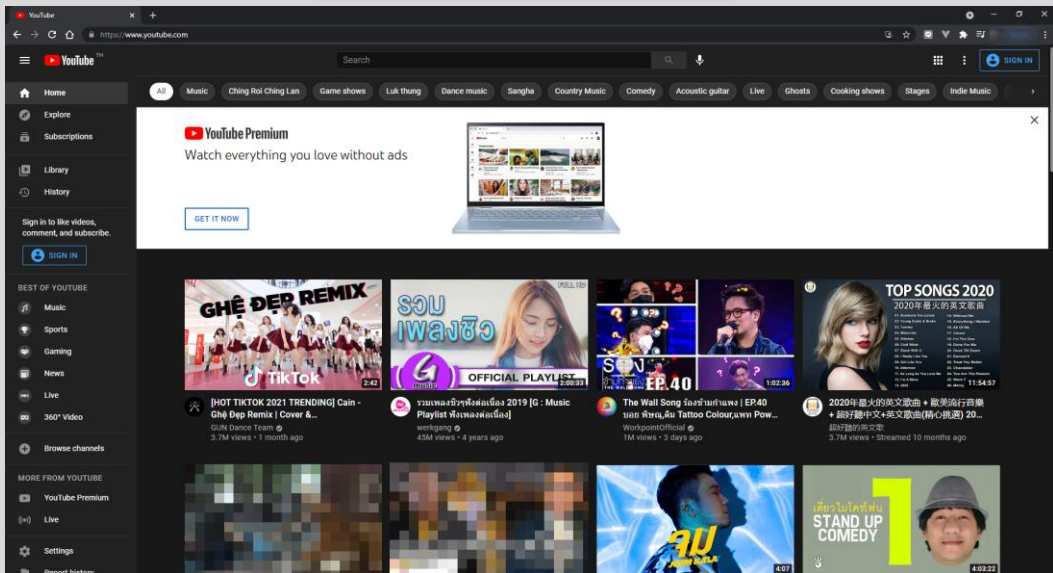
YouTube

https://www.youtube.com

YouTube

Search

SIGN IN

Home
Explore
Subscriptions
Library
History

Sign in to like videos, comment, and subscribe.

SIGN IN

BEST OF YOUTUBE
Music
Sports
Gaming
News
Live
360° Video

Browse channels

MORE FROM YOUTUBE
YouTube Premium
Live

Settings

All | Music | Ching Roi Ching Lan | Game shows | Luk thung | Dance music | Sangha | Country Music | Comedy | Acoustic guitar | Live | Ghosts | Cooking shows | Stages | Indie Music

YouTube Premium
Watch everything you love without ads

GET IT NOW

GHỆ ĐẸP REMIX
TikTok
2:42
[HOT TIKTOK 2021 TRENDING] Cain - Ghệ Đẹp Remix | Cover &...
GUN Dance Team
3.7M views • 1 month ago

รวม เพลงชิว
OFFICIAL PLAYLIST
2:00:33
รวมเพลงชิวๆฟังต่อเนื่อง 2019 [G : Music Playlist ฟังเพลงต่อเนื่อง]
werkgang
45M views • 4 years ago

EP.40
1:02:36
The Wall Song ร้องข้ามกำแพง | EP.40 บอย พีชเมกเกอร์,ต้น Tattoo Colour,แพท Pow...
WorkpointOfficial
1M views • 3 days ago

TOP SONGS 2020
2020年最火的英文歌曲
11:54:57
2020年最火的英文歌曲 + 歐美流行音樂 + 超好聽中文+英文歌曲(精心挑選) 20...
超好聽的英文歌
3.7M views • Streamed 10 months ago

4:07

STAND UP COMEDY
4:03:22